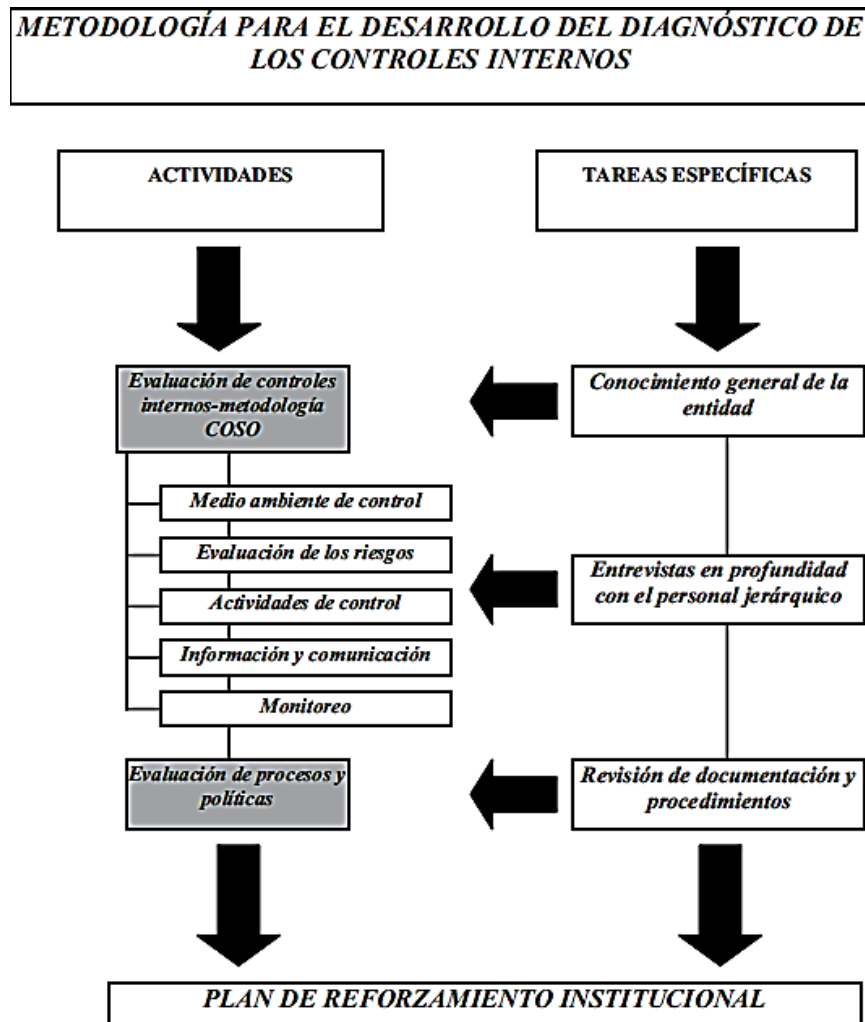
METODOLOGÍA PARA EL DESARROLLO DEL DIAGNÓSTICO DE LOS CONTROLES INTERNOS

ACTIVIDADES

TAREAS ESPECÍFICAS

Evaluación de controles internos-metodología COSO

Conocimiento general de la entidad

Medio ambiente de control

Evaluación de los riesgos

Actividades de control

Información y comunicación

Monitoreo

Entrevistas en profundidad con el personal jerárquico

Evaluación de procesos y políticas

Revisión de documentación y procedimientos

PLAN DE REFORZAMIENTO INSTITUCIONAL